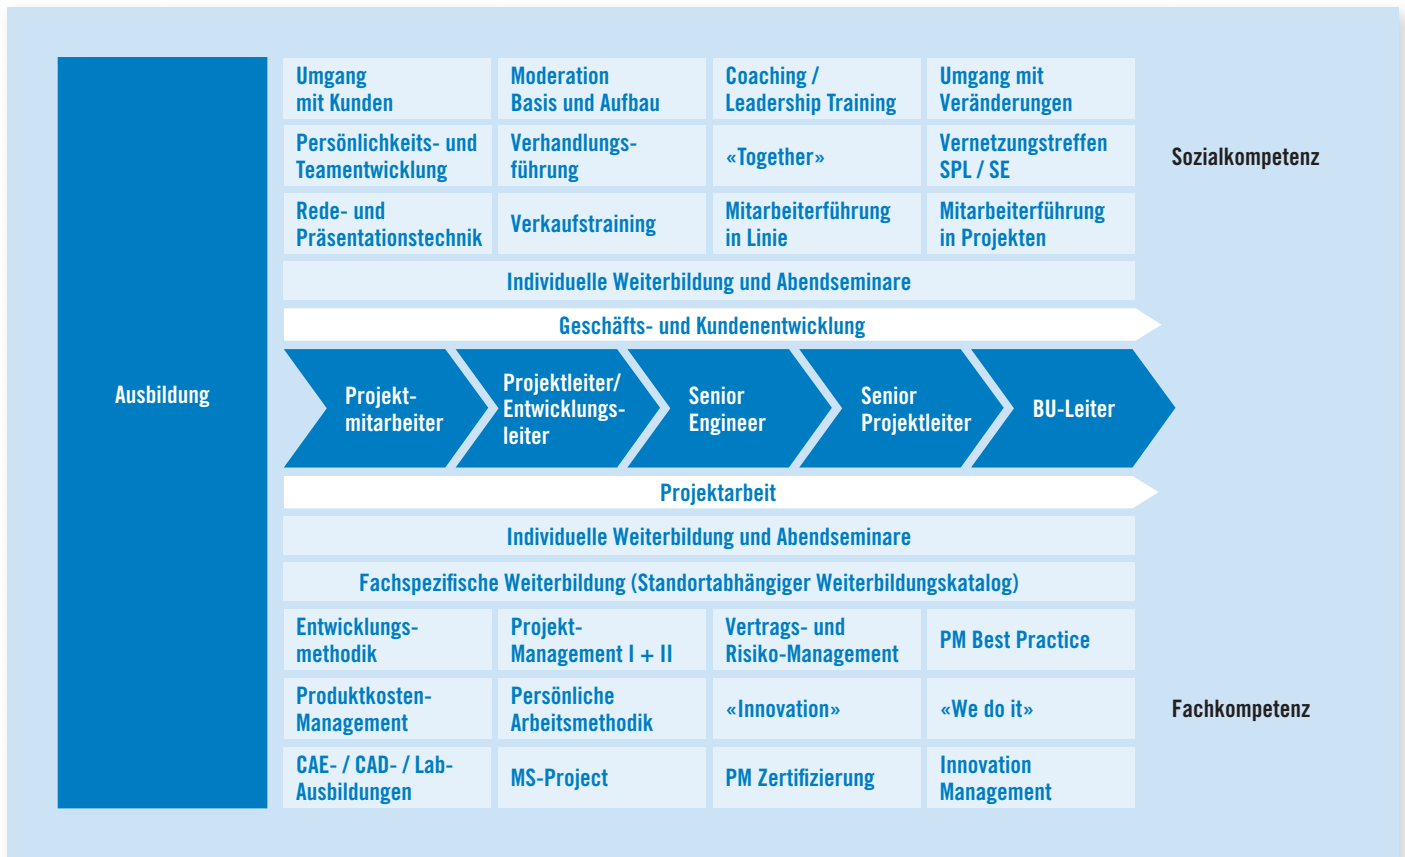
Ausbildung

| Umgang mit Kunden | Moderation Basis und Aufbau | Coaching / Leadership Training | Umgang mit Veränderungen |
|---|---|---|---|
| Persönlichkeits- und Teamentwicklung | Verhandlungsführung | «Together» | Vernetzungstreffen SPL / SE |
| Rede- und Präsentationstechnik | Verkaufstraining | Mitarbeiterführung in Linie | Mitarbeiterführung in Projekten |

Sozialkompetenz

Individuelle Weiterbildung und Abendseminare

Geschäfts- und Kundenentwicklung

Projektmitarbeiter

Projektleiter/ Entwicklungsleiter

Senior Engineer

Senior Projektleiter

BU-Leiter

Projektarbeit

Individuelle Weiterbildung und Abendseminare

Fachspezifische Weiterbildung (Standortabhängiger Weiterbildungskatalog)

| Entwicklungsmethodik | Projekt-Management I + II | Vertrags- und Risiko-Management | PM Best Practice |
|---|---|---|---|
| Produktkosten-Management | Persönliche Arbeitsmethodik | «Innovation» | «We do it» |
| CAE- / CAD- / Lab-Ausbildungen | MS-Project | PM Zertifizierung | Innovation Management |

Fachkompetenz